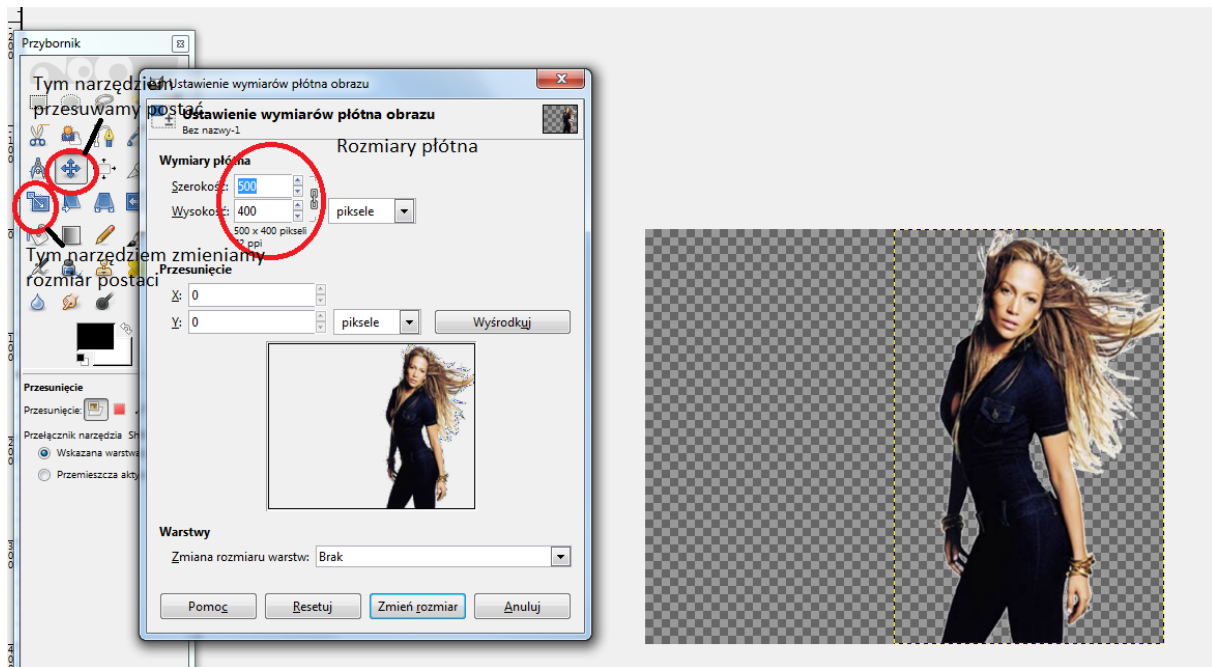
Przybornik

Tym narzędziem przesuwamy postać

Ustawienie wymiarów płótna obrazu

Ustawienie wymiarów płótna obrazu
Bez nazwy-1

Rozmiary płótna

Wymiary płótna
Szerokość: 500
Wysokość: 400
piksele
500 x 400 pikseli
72 ppi

Tym narzędziem zmieniamy rozmiar postaci

Przesunięcie
X: 0
Y: 0
piksele
Wyśrodkuj

Przesunięcie
Przesunięcie:
Przełącznik narzędzia Sh
Wskazana warstwa
Przemieszcza akty

Warstwy
Zmiana rozmiaru warstw: Brak

Pomoc
Resetuj
Zmień rozmiar
Anuluj